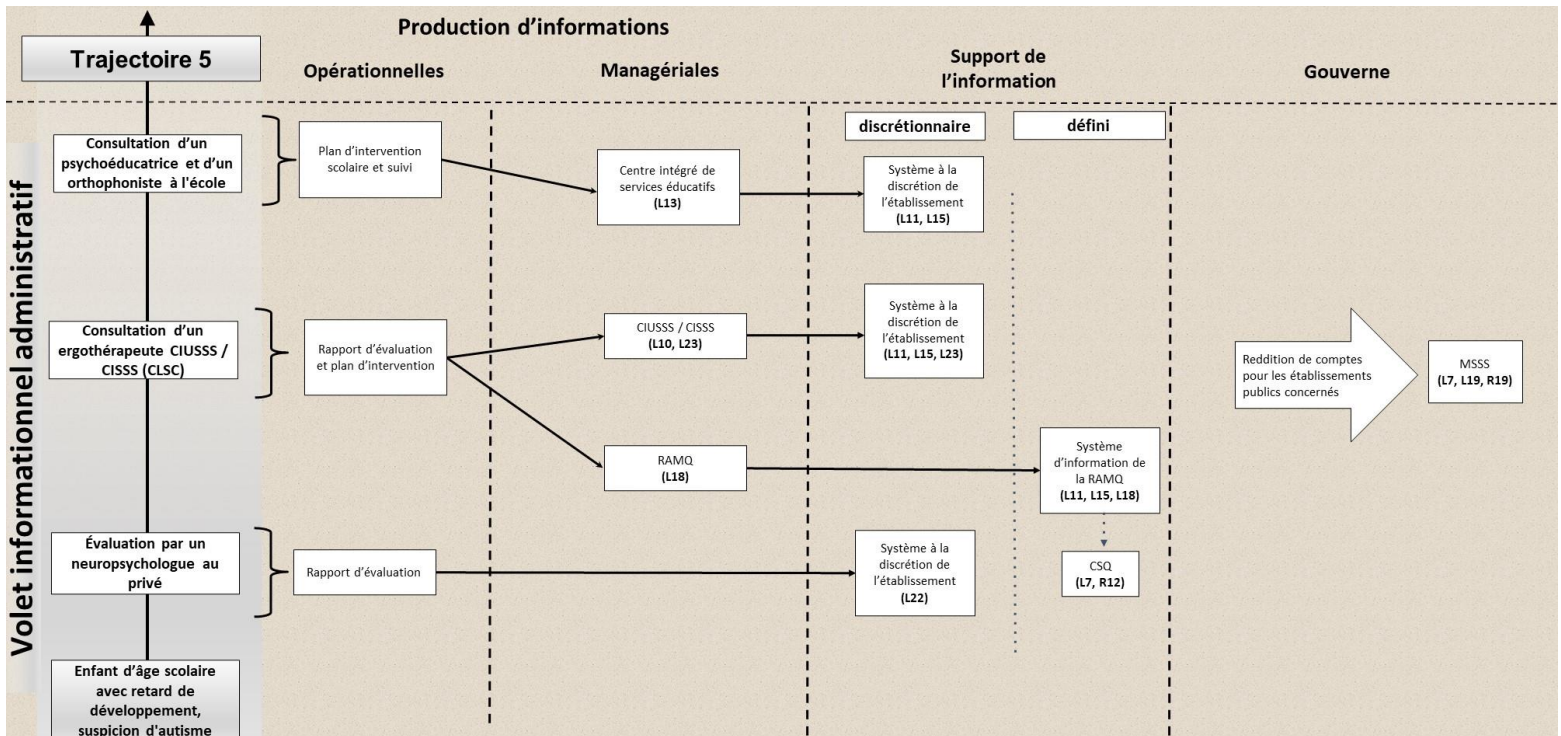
Trajectoire 5

Production d'informations

Opérationnelles

Managériales

Support de l'information

Gouverne

discrétionnaire

défini

Volet informationnel administratif

Consultation d'un psychoéducatrice et d'un orthophoniste à l'école

Plan d'intervention scolaire et suivi

Centre intégré de services éducatifs (L13)

Système à la discrétion de l'établissement (L11, L15)

Consultation d'un ergothérapeute CIUSSS / CISSS (CLSC)

Rapport d'évaluation et plan d'intervention

CIUSSS / CISSS (L10, L23)

Système à la discrétion de l'établissement (L11, L15, L23)

Reddition de comptes pour les établissements publics concernés

MSSS (L7, L19, R19)

RAMQ (L18)

Système d'information de la RAMQ (L11, L15, L18)

Évaluation par un neuropsychologue au privé

Rapport d'évaluation

Système à la discrétion de l'établissement (L22)

CSQ (L7, R12)

Enfant d'âge scolaire avec retard de développement, suspicion d'autisme